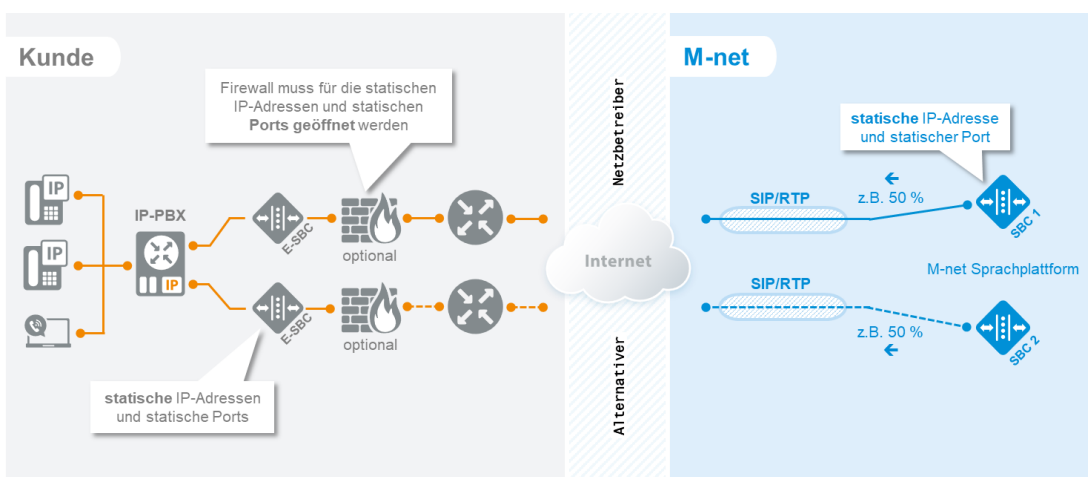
Kunde

Firewall muss für die statischen IP-Adressen und statischen **Ports geöffnet** werden

IP
IP
IP-PBX
IP
E-SBC
optional
E-SBC
optional

**statische** IP-Adressen und statische Ports

Netzbetreiber
Internet
Alternativer

M-net

**statische** IP-Adresse und statischer Port

SIP/RTP
z.B. 50 %
SBC 1
M-net Sprachplattform
SIP/RTP
z.B. 50 %
SBC 2